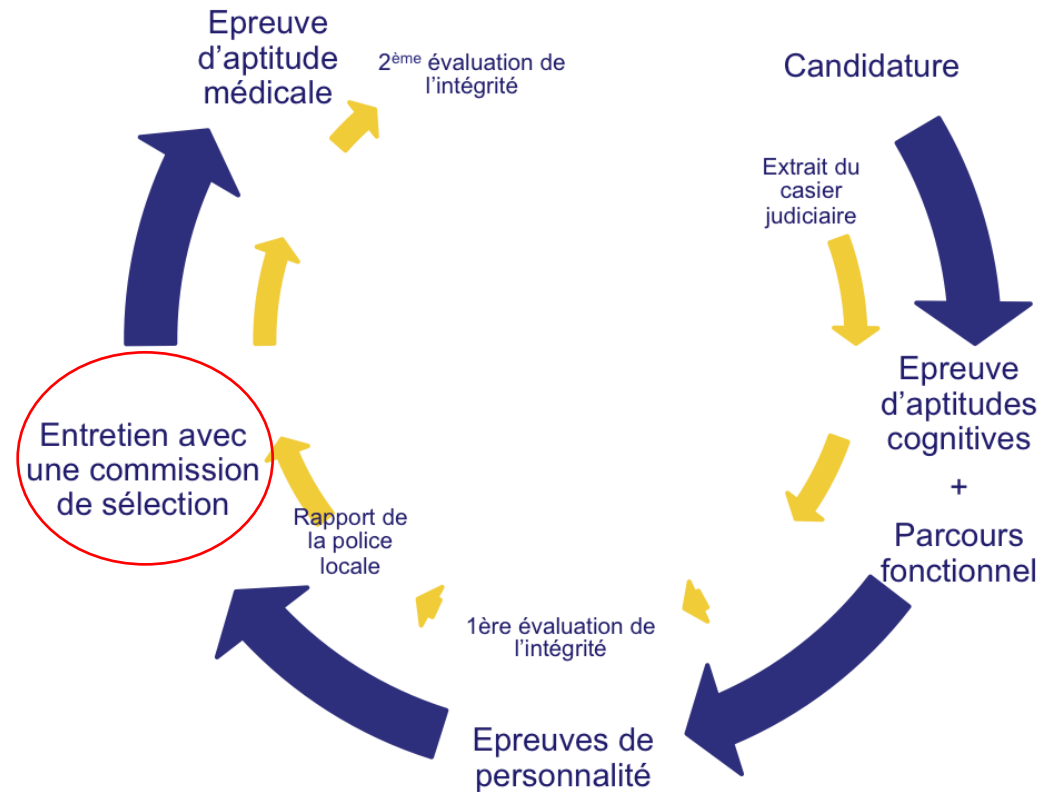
Candidature

Extrait du casier judiciaire

Epreuve d'aptitudes cognitives
+
Parcours fonctionnel

1ère évaluation de l'intégrité

Epreuves de personnalité

Rapport de la police locale

Entretien avec une commission de sélection

Epreuve d'aptitude médicale

2$^{ème}$ évaluation de l'intégrité